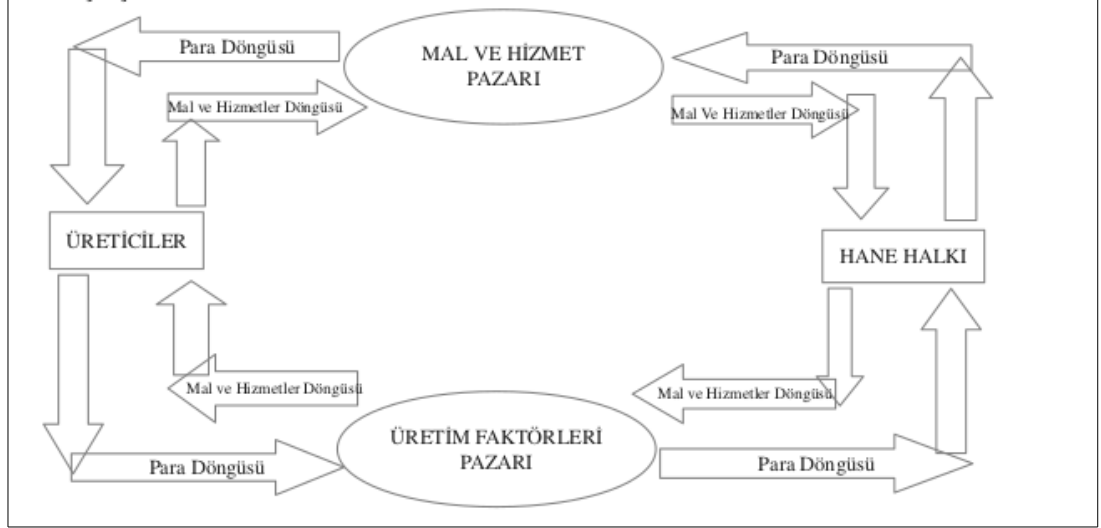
Para Döngüsü

MAL VE HİZMET PAZARI

Para Döngüsü

Mal ve Hizmetler Döngüsü

Mal Ve Hizmetler Döngüsü

ÜRETİCİLER

HANE HALKI

Mal ve Hizmetler Döngüsü

Mal ve Hizmetler Döngüsü

ÜRETİM FAKTÖRLERİ PAZARI

Para Döngüsü

Para Döngüsü